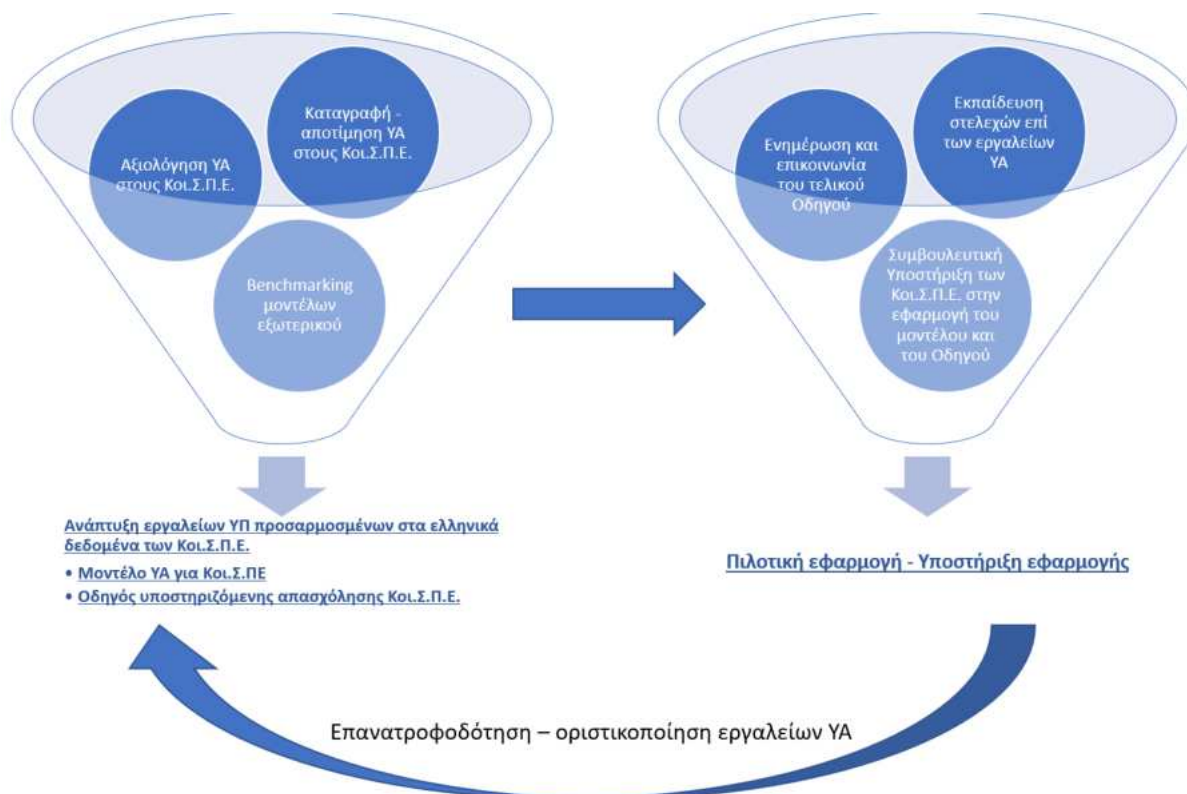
Καταγραφή - αποτίμηση ΥΑ στους Κοι.Σ.Π.Ε.

Αξιολόγηση ΥΑ στους Κοι.Σ.Π.Ε.

Benchmarking μοντέλων εξωτερικού

Εκπαίδευση στελεχών επί των εργαλείων ΥΑ

Ενημέρωση και επικοινωνία του τελικού Οδηγού

Συμβουλευτική Υποστήριξη των Κοι.Σ.Π.Ε. στην εφαρμογή του μοντέλου και του Οδηγού

Ανάπτυξη εργαλείων ΥΠ προσαρμοσμένων στα ελληνικά δεδομένα των Κοι.Σ.Π.Ε.

• Μοντέλο ΥΑ για Κοι.Σ.ΠΕ

• Οδηγός υποστηριζόμενης απασχόλησης Κοι.Σ.Π.Ε.

Πιλοτική εφαρμογή - Υποστήριξη εφαρμογής

Επανατροφοδότηση – οριστικοποίηση εργαλείων ΥΑ